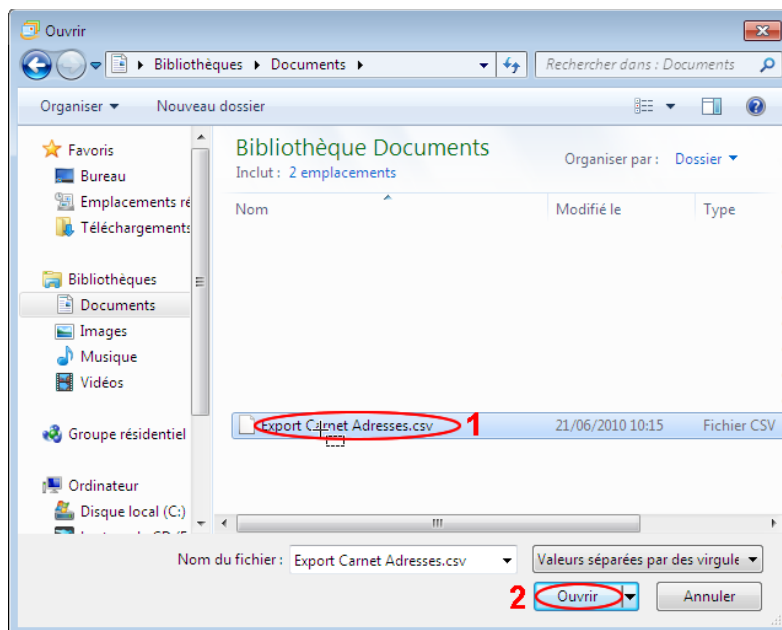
Ouvrir

▸ Bibliothèques ▸ Documents ▸

Rechercher dans : Documents

Organiser ▾ Nouveau dossier

Favoris
Bureau
Emplacements ré
Téléchargements

Bibliothèques
Documents
Images
Musique
Vidéos

Groupe résidentiel

Ordinateur
Disque local (C:)

Bibliothèque Documents
Inclut : 2 emplacements

Organiser par : Dossier ▾

| Nom | Modifié le | Type |
|---|---|---|
| Export Carnet Adresses.csv | 21/06/2010 10:15 | Fichier CSV |

1

Nom du fichier : Export Carnet Adresses.csv

Valeurs séparées par des virgule

2

Ouvrir

Annuler